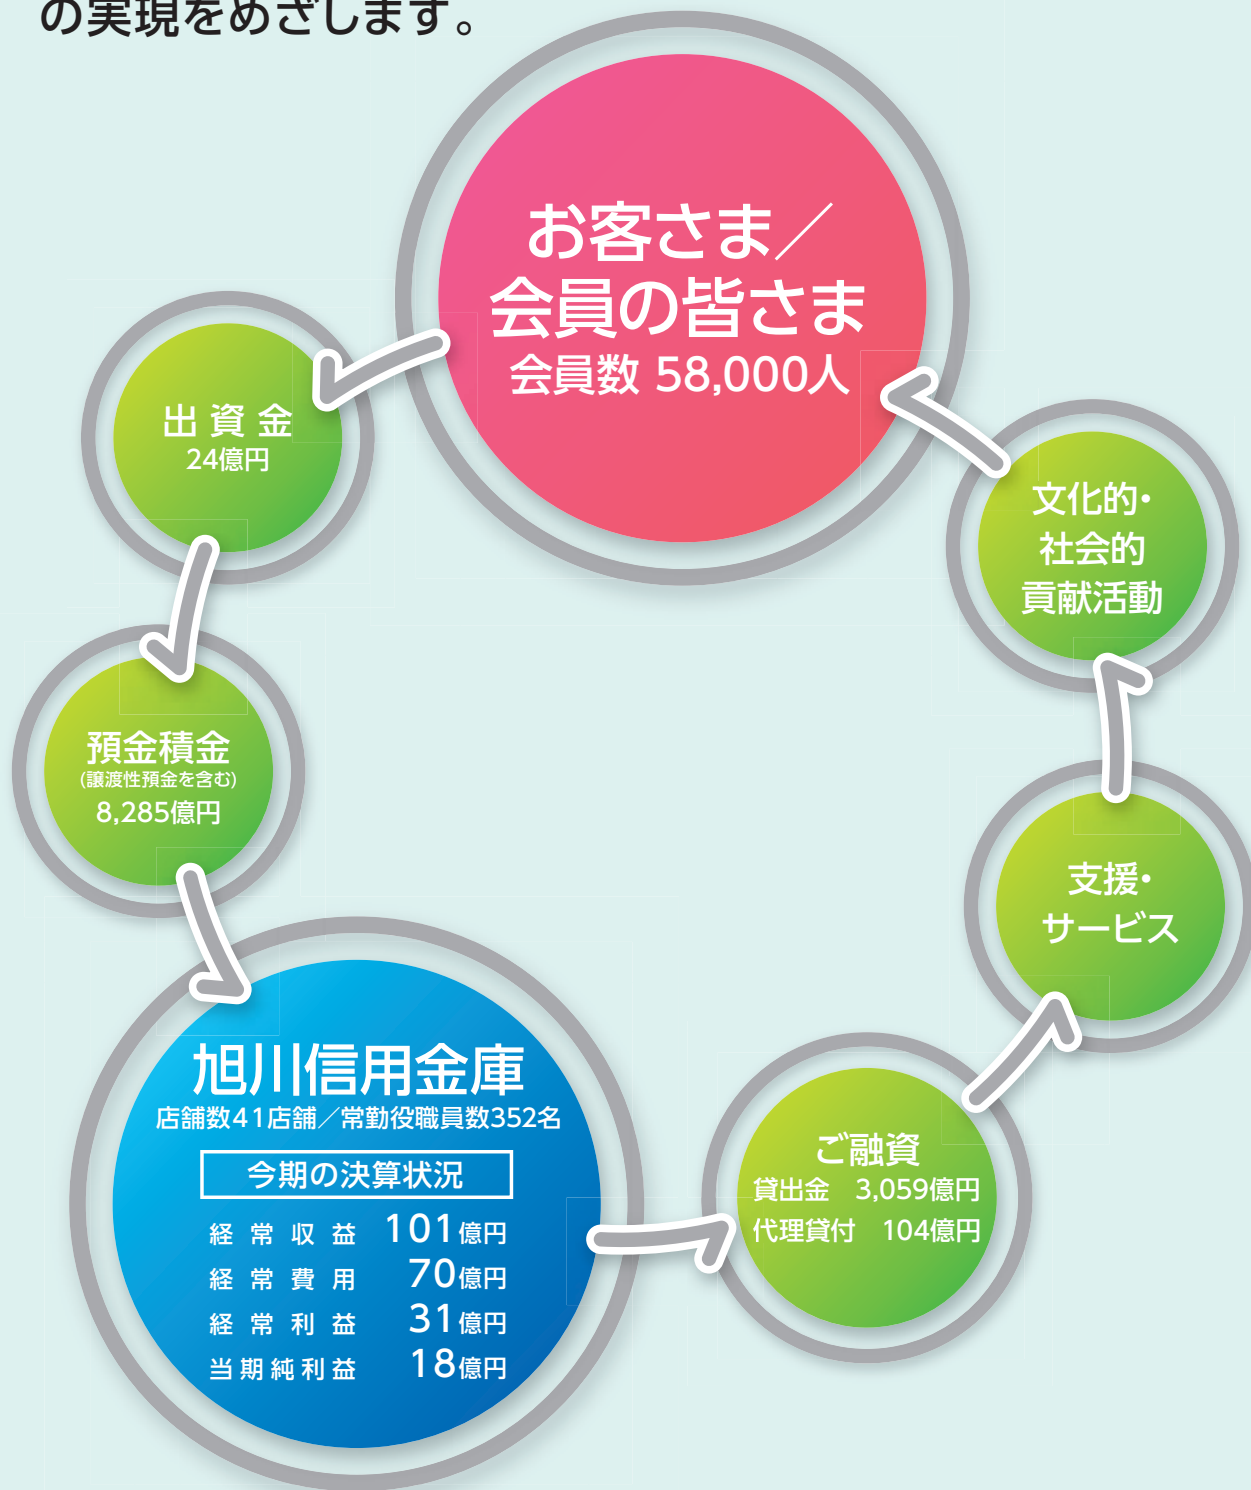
の実現をめざします。

お客さま／
会員の皆さま
会員数 58,000人

出資金
24億円

預金積金
(譲渡性預金を含む)
8,285億円

旭川信用金庫
店舗数41店舗／常勤役職員数352名

今期の決算状況

| 経常収益 | 101億円 |
|---|---|
| 経常費用 | 70億円 |
| 経常利益 | 31億円 |
| 当期純利益 | 18億円 |

ご融資
貸出金　3,059億円
代理貸付　104億円

支援・
サービス

文化的・
社会的
貢献活動